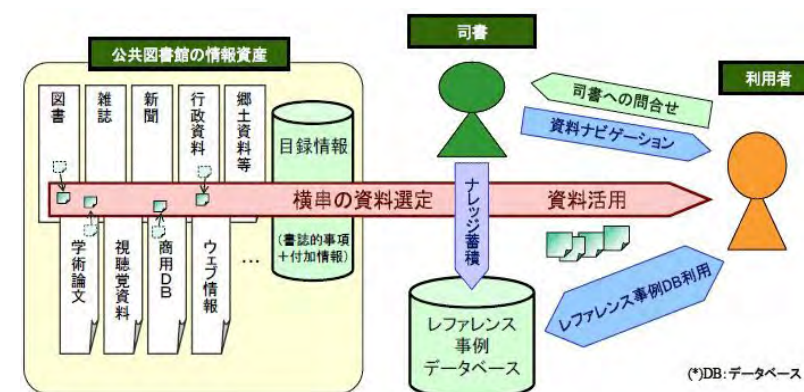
公共図書館の情報資産

図書

雑誌

新聞

行政資料

郷土資料等

目録情報

(書誌的事項＋付加情報)

学術論文

視聴覚資料

商用DB

ウェブ情報

…

横串の資料選定

資料活用

司書

ナレッジ蓄積

レファレンス事例データベース

利用者

司書への問合せ

資料ナビゲーション

レファレンス事例DB利用

(*)DB：データベース